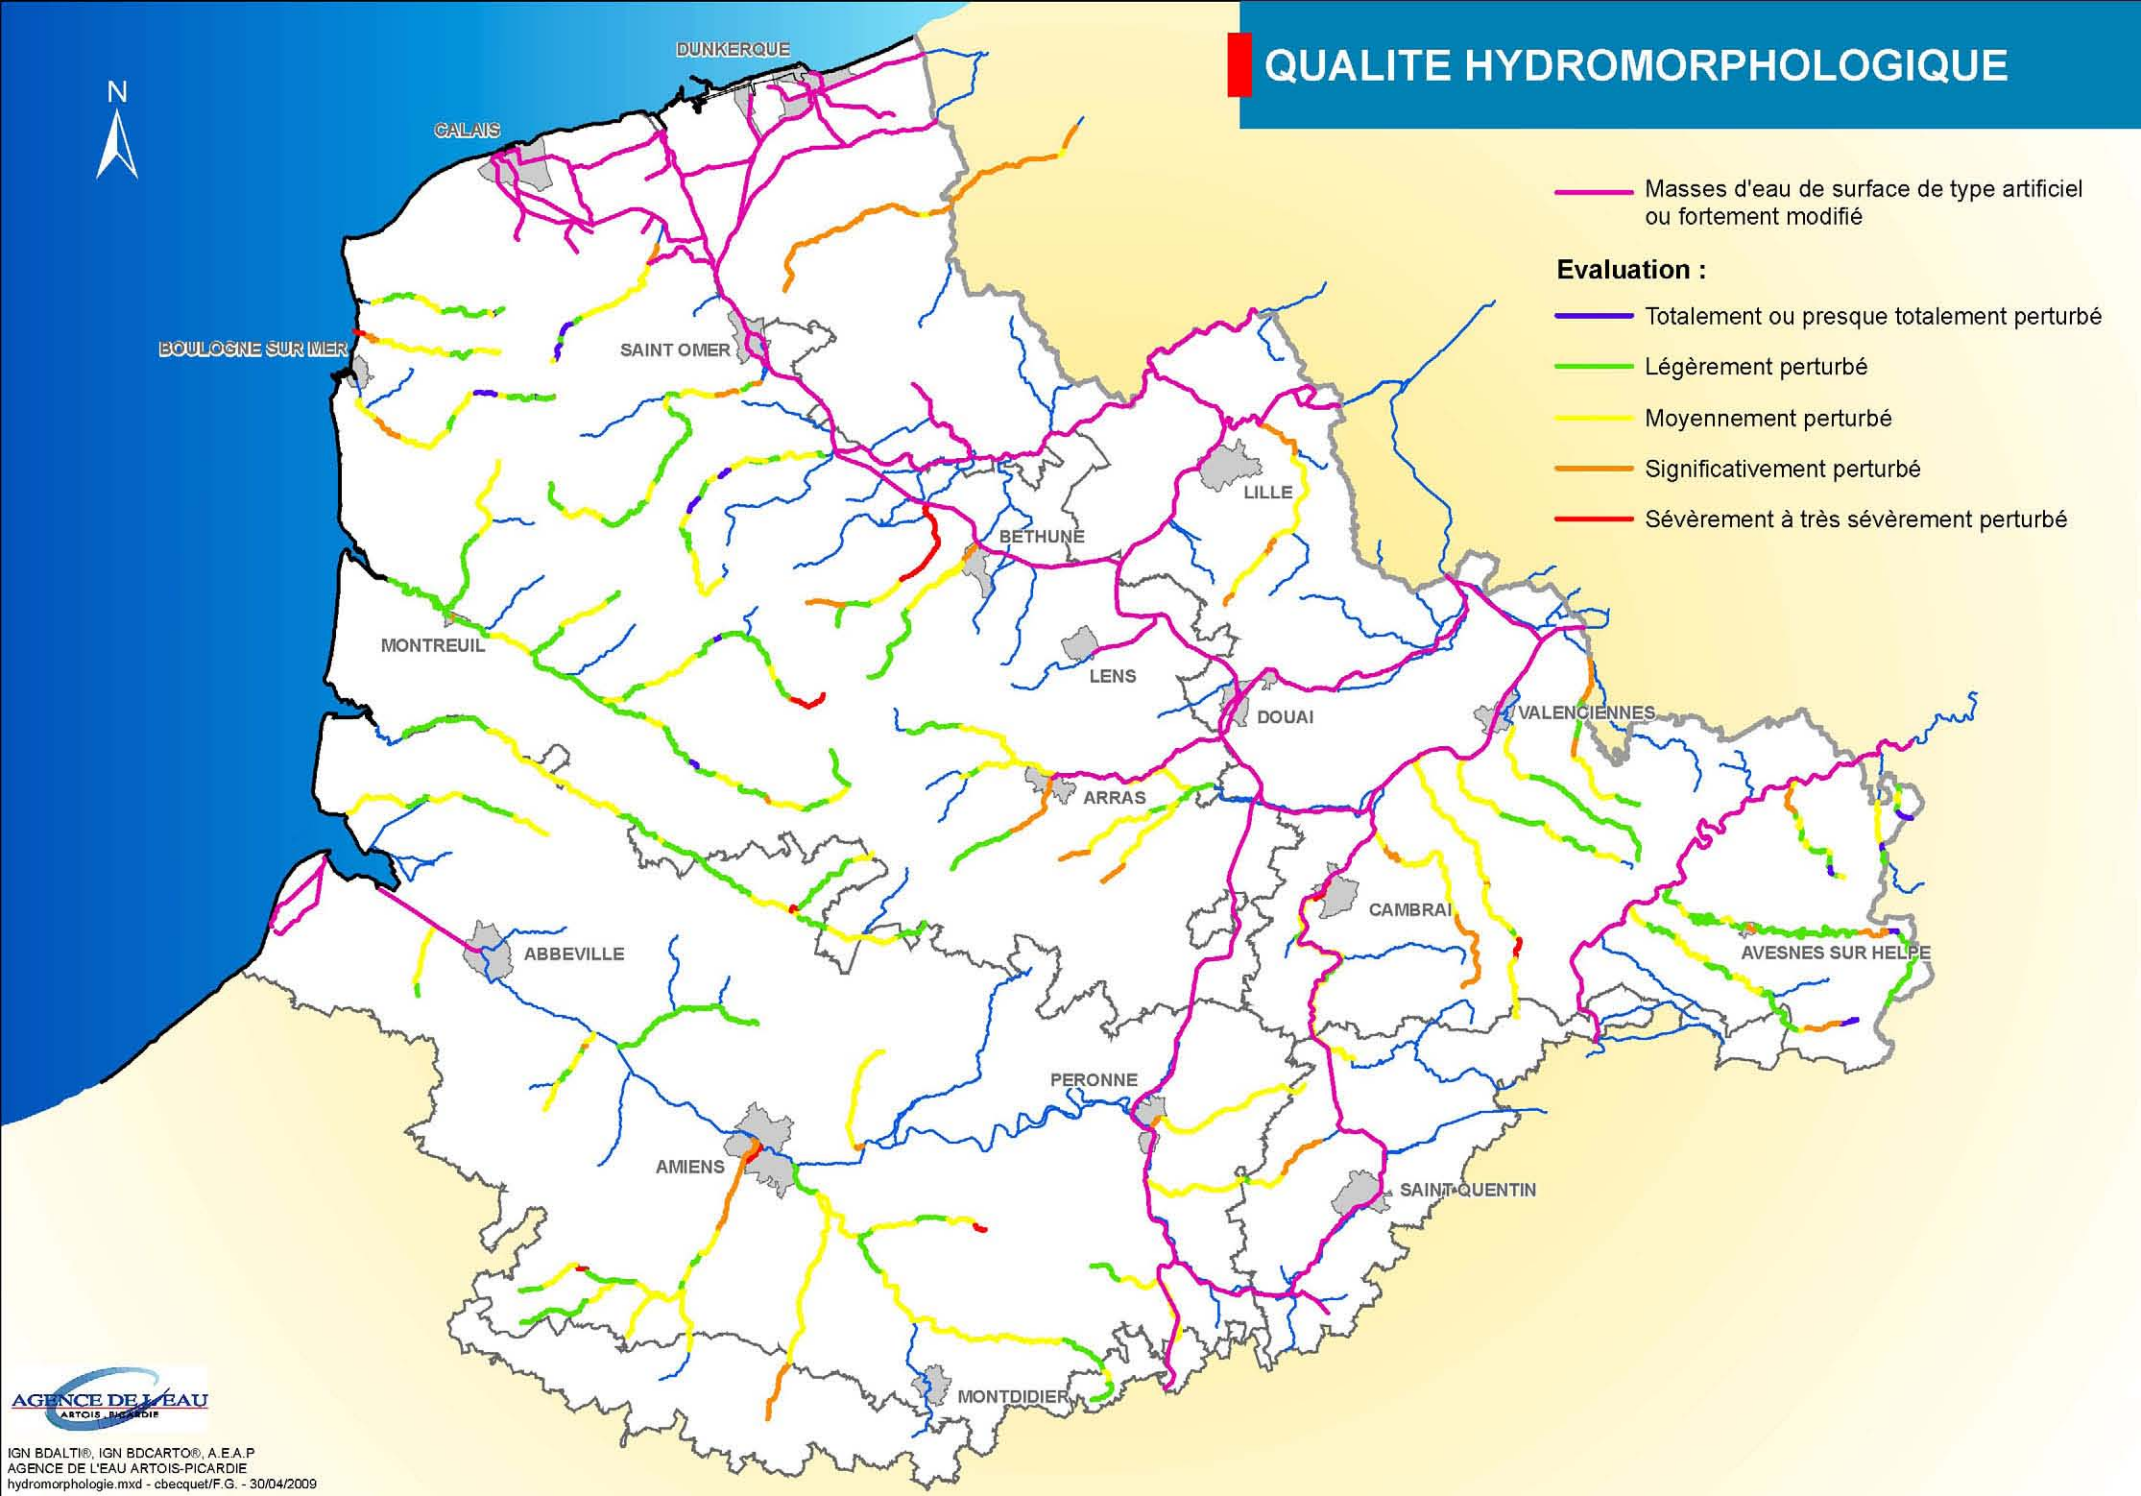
QUALITE HYDROMORPHOLOGIQUE

N

Masses d'eau de surface de type artificiel ou fortement modifié

Evaluation :

Totalement ou presque totalement perturbé

Légèrement perturbé

Moyennement perturbé

Significativement perturbé

Sévèrement à très sévèrement perturbé

DUNKERQUE

CALAIS

BOULOGNE SUR MER

SAINT OMER

LILLE

BETHUNE

MONTREUIL

LENS

DOUAI

VALENCIENNES

ARRAS

CAMBRAI

ABBEVILLE

AVESNES SUR HELPE

PERONNE

AMIENS

SAINT-QUENTIN

MONTDIDIER

AGENCE DE L'EAU
ARTOIS - PICARDIE

IGN BDALTI®, IGN BDCARTO®, A.E.A.P
AGENCE DE L'EAU ARTOIS-PICARDIE
hydromorphologie.mxd - cbecquet/F.G. - 30/04/2009